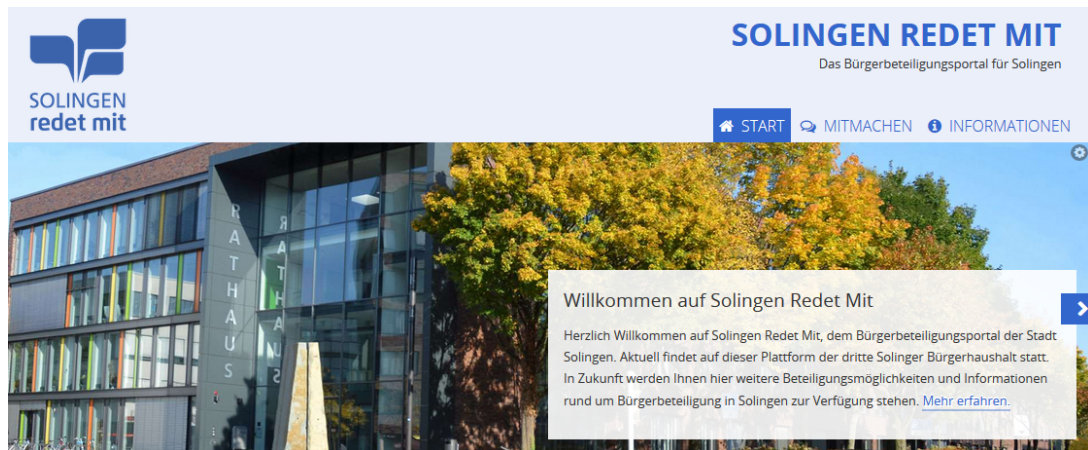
SOLINGEN redet mit

SOLINGEN REDET MIT
Das Bürgerbeteiligungsportal für Solingen

START MITMACHEN INFORMATIONEN

RATHAUS

Willkommen auf Solingen Redet Mit

Herzlich Willkommen auf Solingen Redet Mit, dem Bürgerbeteiligungsportal der Stadt Solingen. Aktuell findet auf dieser Plattform der dritte Solinger Bürgerhaushalt statt. In Zukunft werden Ihnen hier weitere Beteiligungsmöglichkeiten und Informationen rund um Bürgerbeteiligung in Solingen zur Verfügung stehen. Mehr erfahren.